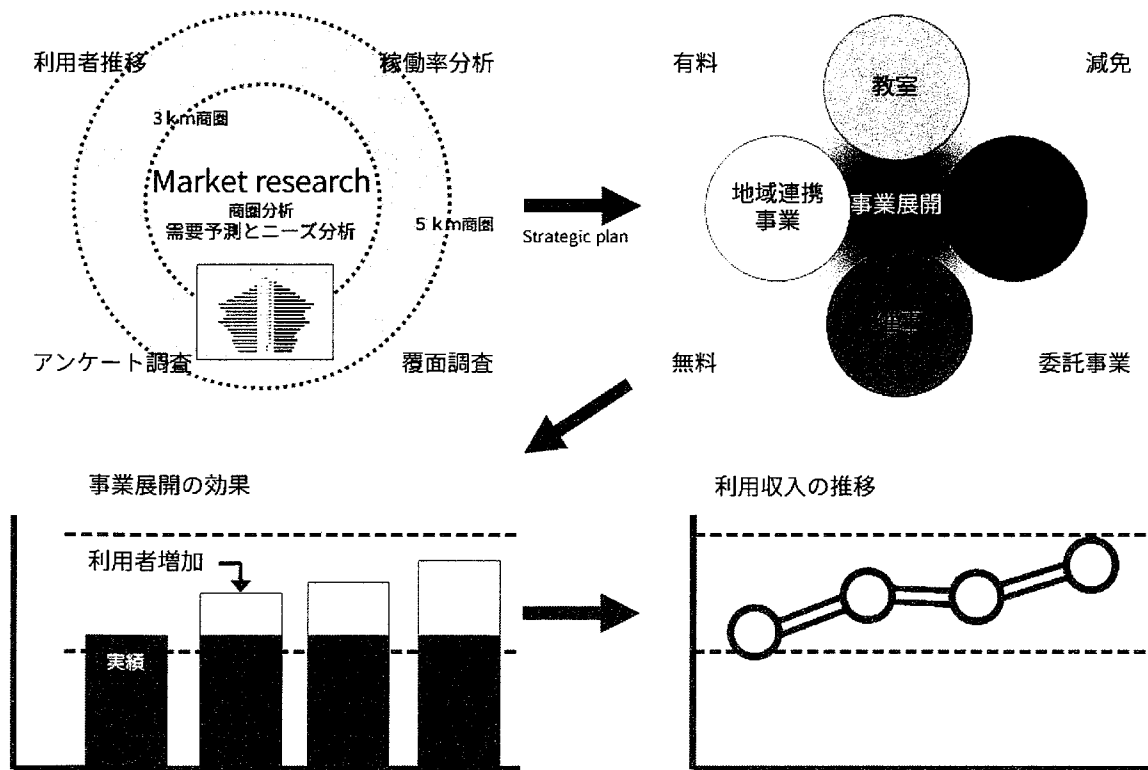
利用者推移

稼働率分析

3km商圏

Market research
商圏分析
需要予測とニーズ分析

5km商圏

アンケート調査

覆面調査

Strategic plan

有料

減免

教室

地域連携事業

事業展開

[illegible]

無料

委託事業

事業展開の効果

利用者増加

実績

利用収入の推移